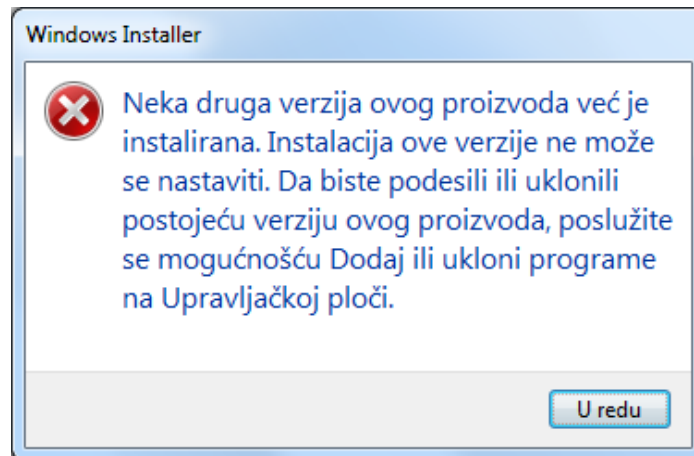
Windows Installer

Neka druga verzija ovog proizvoda već je instalirana. Instalacija ove verzije ne može se nastaviti. Da biste podesili ili uklonili postojeću verziju ovog proizvoda, poslužite se mogućnošću Dodaj ili ukloni programe na Upravljačkoj ploči.

U redu